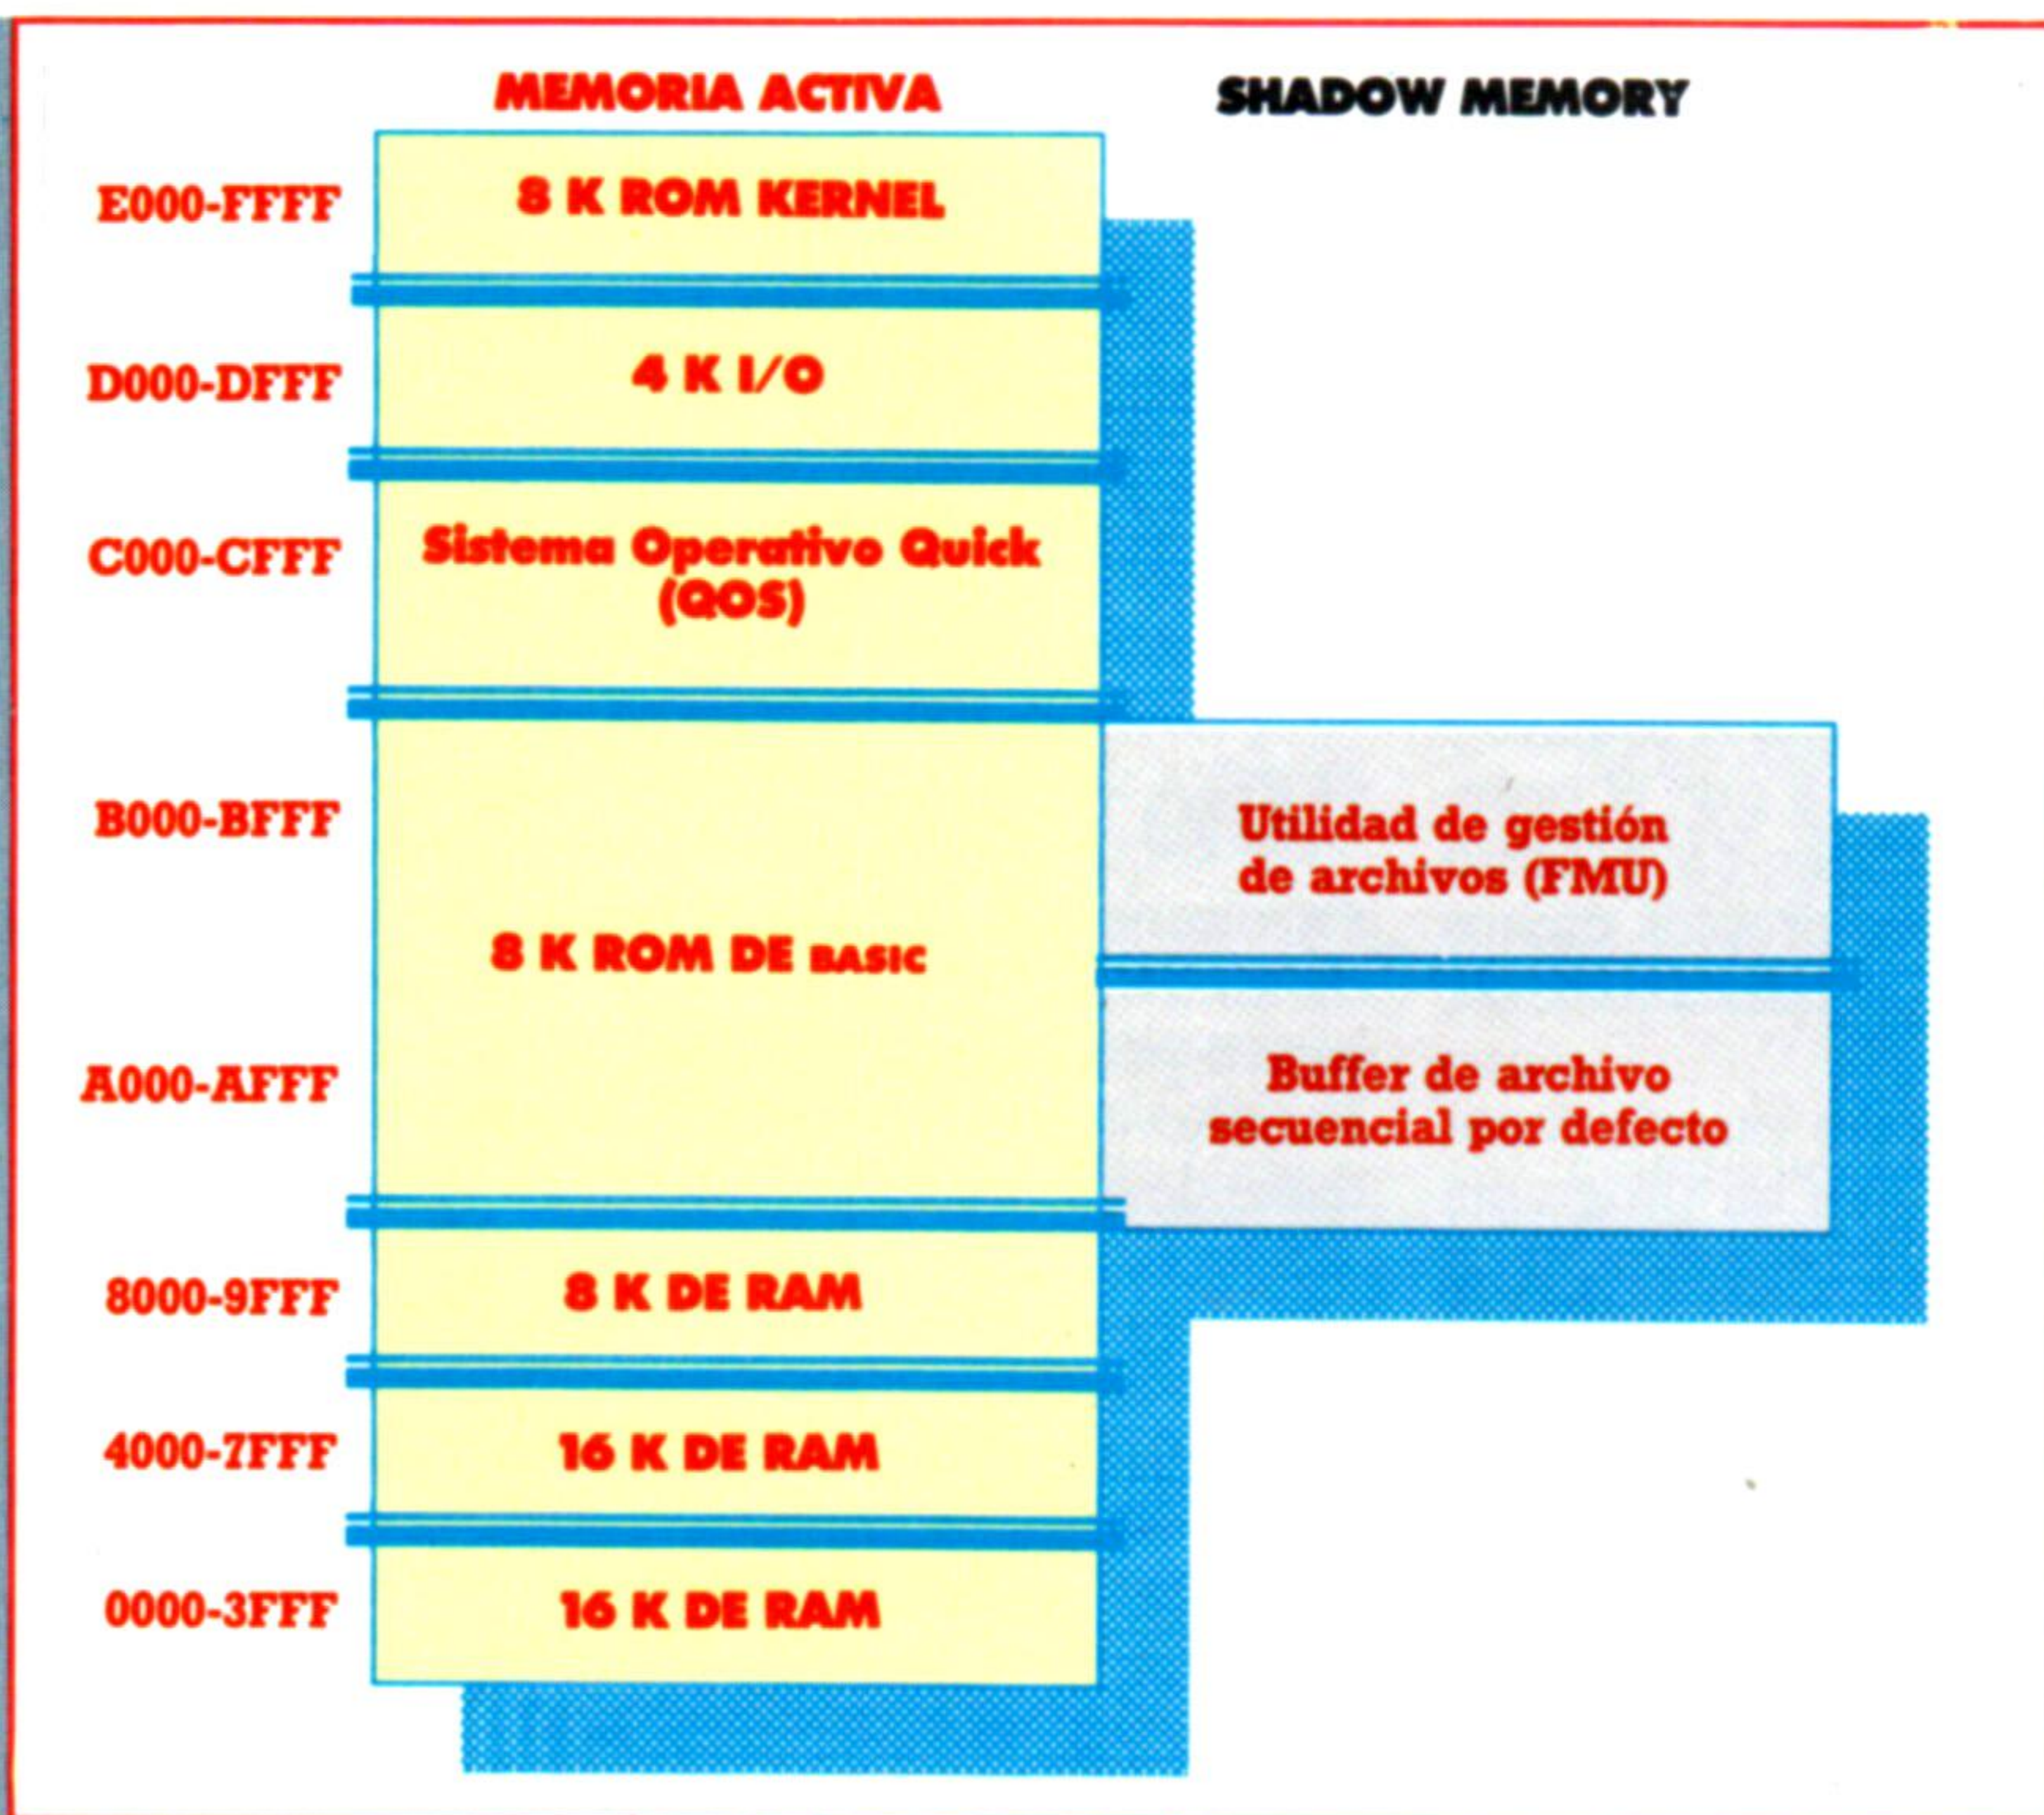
MEMORIA ACTIVA

SHADOW MEMORY

E000-FFFF
8 K ROM KERNEL

D000-DFFF
4 K I/O

C000-CFFF
Sistema Operativo Quick (QOS)

B000-BFFF

8 K ROM DE BASIC

A000-AFFF

Utilidad de gestión de archivos (FMU)

Buffer de archivo secuencial por defecto

8000-9FFF
8 K DE RAM

4000-7FFF
16 K DE RAM

0000-3FFF
16 K DE RAM